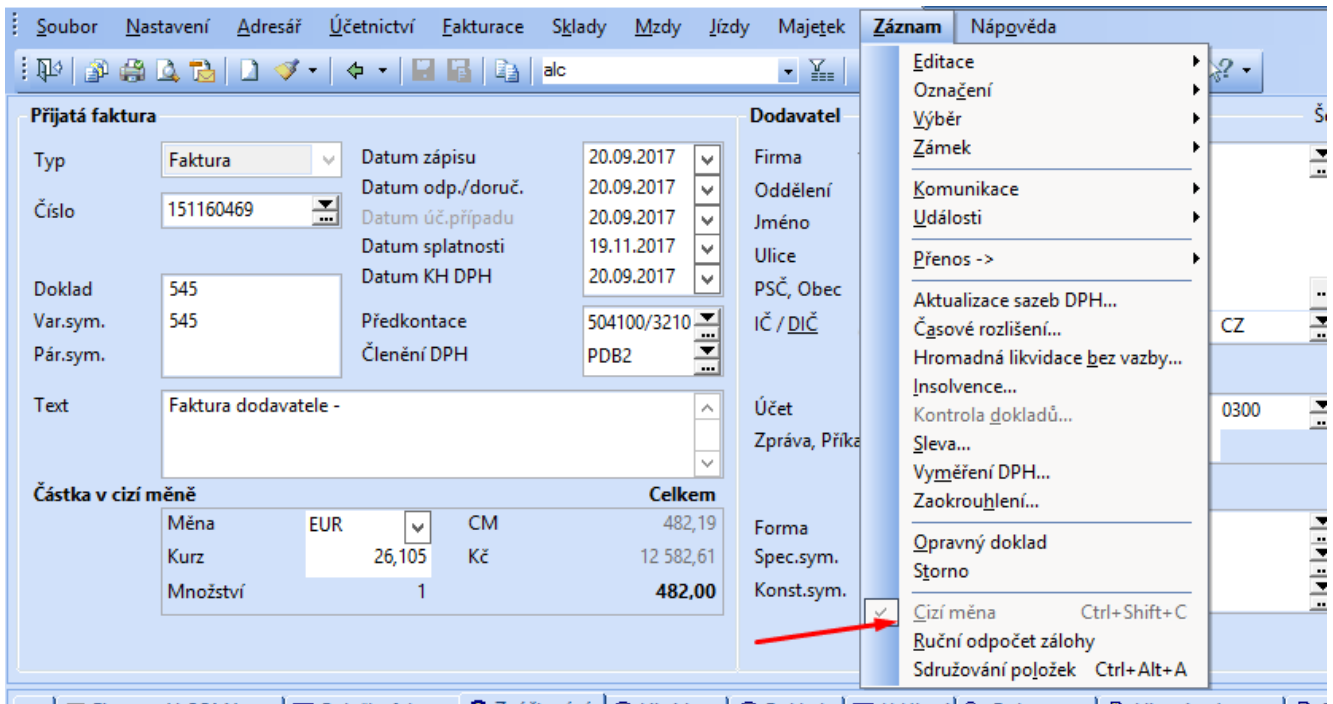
Soubor Nastavení Adresář Účetnictví Fakturace Sklady Mzdy Jízdy Majetek Záznam Nápověda

alc

Přijatá faktura

Typ Faktura
Číslo 151160469
Datum zápisu 20.09.2017
Datum odp./doruč. 20.09.2017
Datum úč.případu 20.09.2017
Datum splatnosti 19.11.2017
Datum KH DPH 20.09.2017

Doklad 545
Var.sym. 545
Pár.sym.
Předkontace 504100/3210
Členění DPH PDB2

Text Faktura dodavatele -

Částka v cizí měně
Celkem
Měna EUR CM 482,19
Kurz 26,105 Kč 12 582,61
Množství 1 482,00

Dodavatel
Firma
Oddělení
Jméno
Ulice
PSČ, Obec
IČ / DIČ CZ
Účet 0300
Zpráva, Příka
Forma
Spec.sym.
Konst.sym.

Editace
Označení
Výběr
Zámek
Komunikace
Události
Přenos ->
Aktualizace sazeb DPH...
Časové rozlišení...
Hromadná likvidace bez vazby...
Insolvence...
Kontrola dokladů...
Sleva...
Vyměření DPH...
Zaokrouhlení...
Opravný doklad
Storno
Cizí měna Ctrl+Shift+C
Ruční odpočet zálohy
Sdružování položek Ctrl+Alt+A

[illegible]